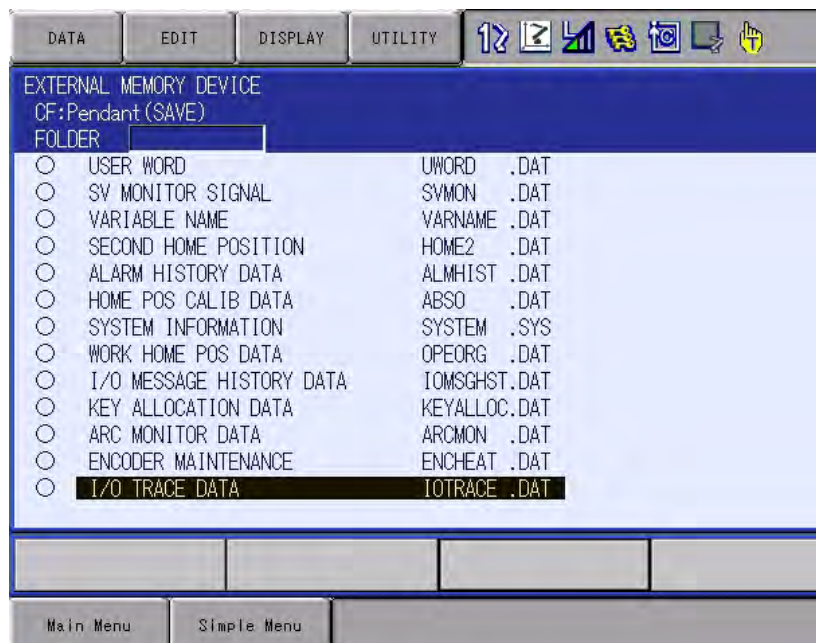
DATA EDIT DISPLAY UTILITY

EXTERNAL MEMORY DEVICE
CF:Pendant(SAVE)
FOLDER

| | | |
|---|---|---|
| ○ | USER WORD | UWORD .DAT |
| ○ | SV MONITOR SIGNAL | SVMON .DAT |
| ○ | VARIABLE NAME | VARNAME .DAT |
| ○ | SECOND HOME POSITION | HOME2 .DAT |
| ○ | ALARM HISTORY DATA | ALMHIST .DAT |
| ○ | HOME POS CALIB DATA | ABSO .DAT |
| ○ | SYSTEM INFORMATION | SYSTEM .SYS |
| ○ | WORK HOME POS DATA | OPEORG .DAT |
| ○ | I/O MESSAGE HISTORY DATA | IOMSGHST.DAT |
| ○ | KEY ALLOCATION DATA | KEYALLOC.DAT |
| ○ | ARC MONITOR DATA | ARCMON .DAT |
| ○ | ENCODER MAINTENANCE | ENCHEAT .DAT |
| ○ | I/O TRACE DATA | IOTRACE .DAT |

Main Menu Simple Menu